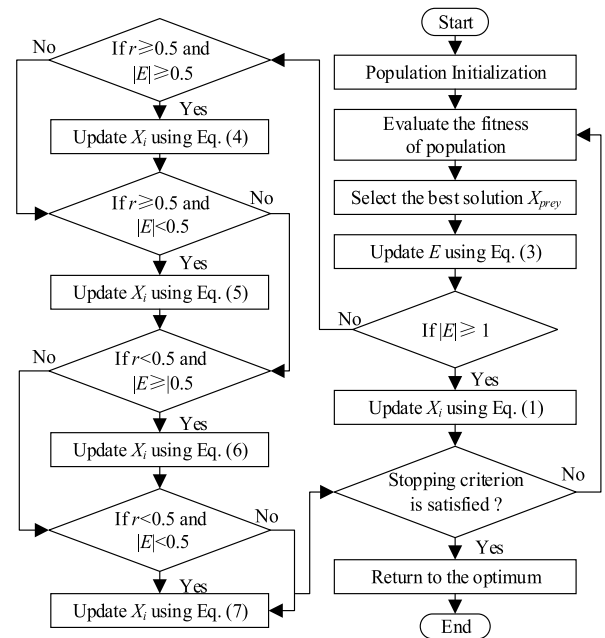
Start

Population Initialization

Evaluate the fitness of population

Select the best solution $X_{prey}$

Update $E$ using Eq. (3)

If $|E| \geqslant 1$

No

Yes

Update $X_i$ using Eq. (1)

Stopping criterion is satisfied ?

No

Yes

Return to the optimum

End

If $r \geqslant 0.5$ and $|E| \geqslant 0.5$

No

Yes

Update $X_i$ using Eq. (4)

If $r \geqslant 0.5$ and $|E| < 0.5$

No

Yes

Update $X_i$ using Eq. (5)

If $r < 0.5$ and $|E \geqslant| 0.5$

No

Yes

Update $X_i$ using Eq. (6)

If $r < 0.5$ and $|E| < 0.5$

No

Yes

Update $X_i$ using Eq. (7)